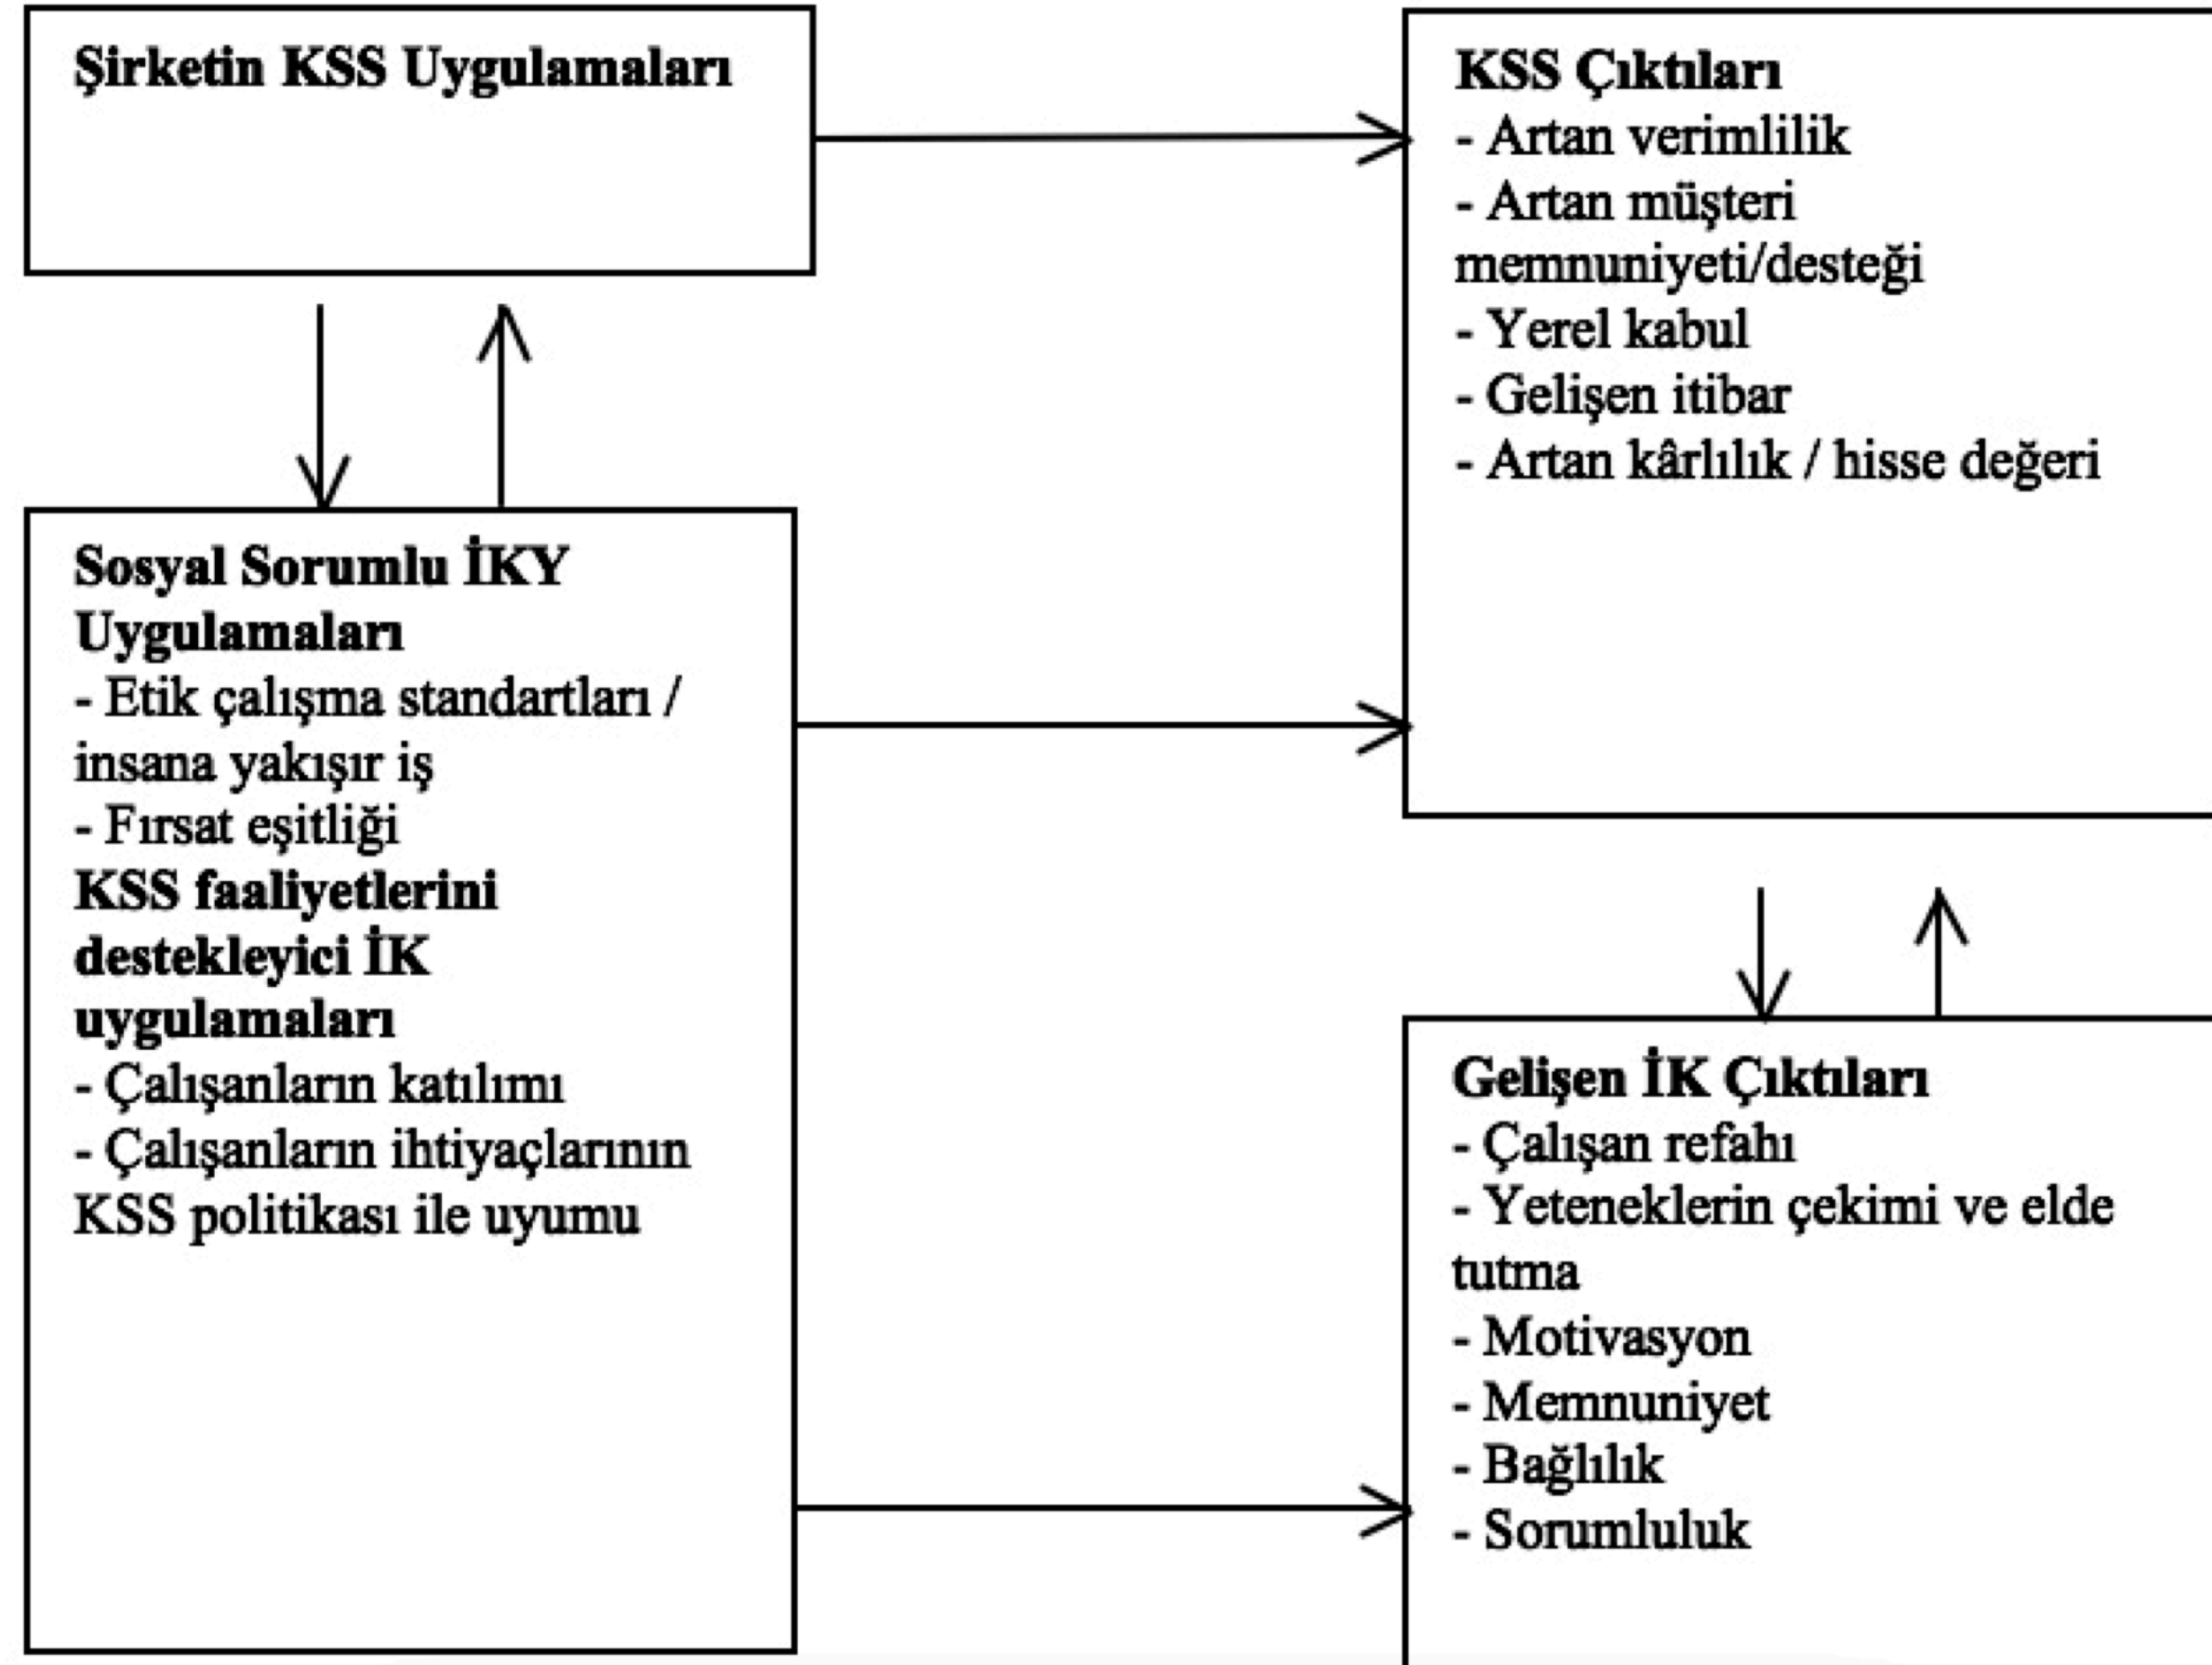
Şirketin KSS Uygulamaları

KSS Çıktıları
- Artan verimlilik
- Artan müşteri memnuniyeti/desteği
- Yerel kabul
- Gelişen itibar
- Artan kârlılık / hisse değeri

Sosyal Sorumlu İKY Uygulamaları
- Etik çalışma standartları / insana yakışır iş
- Fırsat eşitliği
KSS faaliyetlerini destekleyici İK uygulamaları
- Çalışanların katılımı
- Çalışanların ihtiyaçlarının KSS politikası ile uyumu

Gelişen İK Çıktıları
- Çalışan refahı
- Yeteneklerin çekimi ve elde tutma
- Motivasyon
- Memnuniyet
- Bağlılık
- Sorumluluk